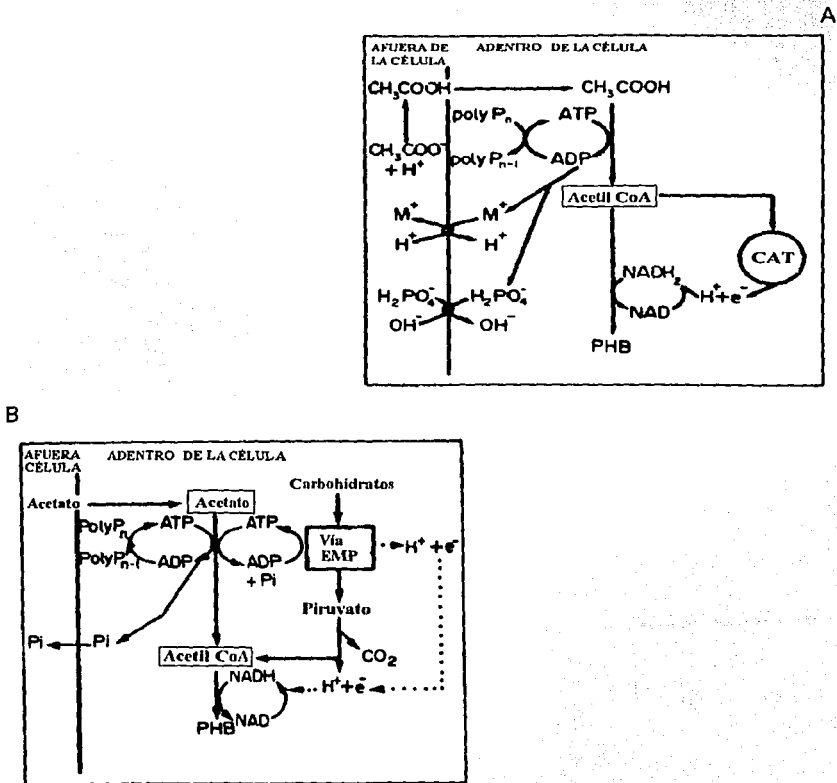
A

AFUERA DE LA CÉLULA

ADENTRO DE LA CÉLULA

$CH_3COOH$

$CH_3COOH$

poly $P_n$

ATP

$CH_3COO^-$ $+ H^+$

poly $P_{n-1}$

ADP

Acetil CoA

$M^+$

$M^+$

$H^+$

$H^+$

CAT

$NADH_2$

$H^+ + e^-$

$H_2PO_4^-$

$H_2PO_4^-$

NAD

$OH^-$

$OH^-$

PHB

B

AFUERA CÉLULA

ADENTRO DE LA CÉLULA

Acetato

Acetato

Carbohidratos

$PolyP_n$

ATP

ATP

Vía EMP

$H^+ + e^-$

$PolyP_{n-1}$

ADP

ADP + Pi

Piruvato

Pi

Pi

$CO_2$

Acetil CoA

NADH

$H^+ + e^-$

PHB

NAD